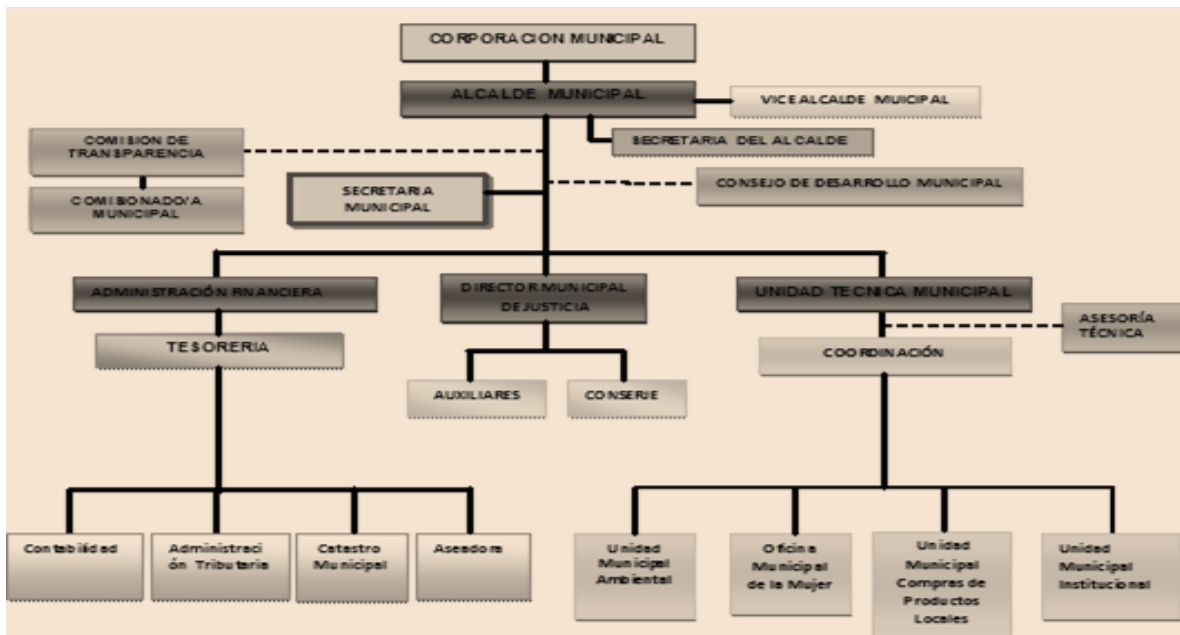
CORPORACION MUNICIPAL

ALCALDE MUNICIPAL

VICEALCALDE MUICIPAL

SECRETARIA DEL ALCALDE

COMISION DE TRANSPARENCIA

COMISIONADO/A MUNICIPAL

SECRETARIA MUNICIPAL

CONSEJO DE DESARROLLO MUNICIPAL

ADMINISTRACIÓN FINANCIERA

DIRECTOR MUNICIPAL DE JUSTICIA

UNIDAD TECNICA MUNICIPAL

ASESORÍA TÉCNICA

TESORERIA

COORDINACIÓN

AUXILIARES

CONSERJE

Contabilidad

Administración Tributaria

Catastro Municipal

Aseadora

Unidad Municipal Ambiental

Oficina Municipal de la Mujer

Unidad Municipal Compras de Productos Locales

Unidad Municipal Institucional